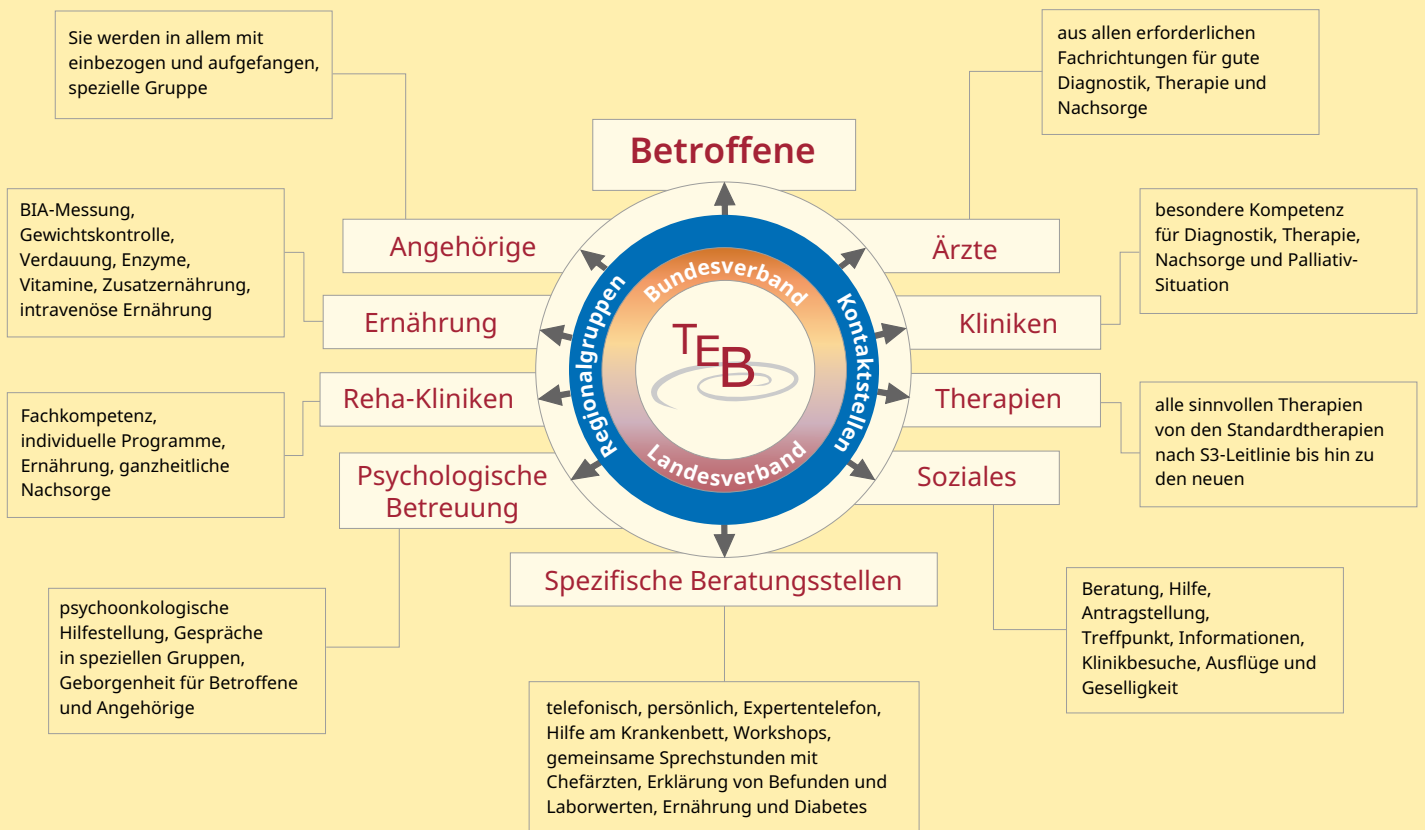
Sie werden in allem mit einbezogen und aufgefangen, spezielle Gruppe

aus allen erforderlichen Fachrichtungen für gute Diagnostik, Therapie und Nachsorge

Betroffene

BIA-Messung, Gewichtskontrolle, Verdauung, Enzyme, Vitamine, Zusatzernährung, intravenöse Ernährung

Angehörige

Ärzte

besondere Kompetenz für Diagnostik, Therapie, Nachsorge und Palliativ-Situation

Ernährung

Kliniken

Bundesverband

Regionalgruppen

Kontaktstellen

TEB

Landesverband

Fachkompetenz, individuelle Programme, Ernährung, ganzheitliche Nachsorge

Reha-Kliniken

Therapien

alle sinnvollen Therapien von den Standardtherapien nach S3-Leitlinie bis hin zu den neuen

Psychologische Betreuung

Soziales

Spezifische Beratungsstellen

psychoonkologische Hilfestellung, Gespräche in speziellen Gruppen, Geborgenheit für Betroffene und Angehörige

Beratung, Hilfe, Antragstellung, Treffpunkt, Informationen, Klinikbesuche, Ausflüge und Geselligkeit

telefonisch, persönlich, Expertentelefon, Hilfe am Krankenbett, Workshops, gemeinsame Sprechstunden mit Chefärzten, Erklärung von Befunden und Laborwerten, Ernährung und Diabetes